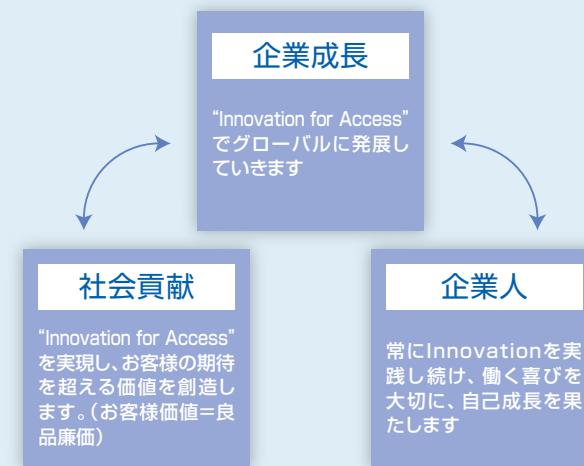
企業成長

"Innovation for Access" でグローバルに発展していきます

社会貢献

"Innovation for Access" を実現し、お客様の期待を超える価値を創造します。(お客様価値=良品廉価)

企業人

常にInnovationを実践し続け、働く喜びを大切に、自己成長を果たします